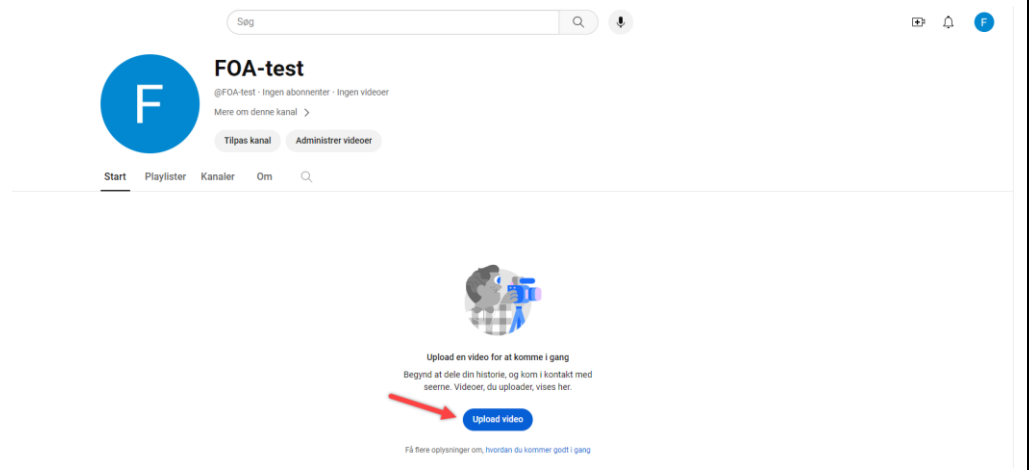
Søg

F

F

FOA-test

@FOA-test · Ingen abonnenter · Ingen videoer

Mere om denne kanal >

Tilpas kanal

Administrer videoer

Start Playlister Kanaler Om

Upload en video for at komme i gang

Begynd at dele din historie, og kom i kontakt med seerne. Videoer, du uploader, vises her.

Upload video

Få flere oplysninger om, hvordan du kommer godt i gang